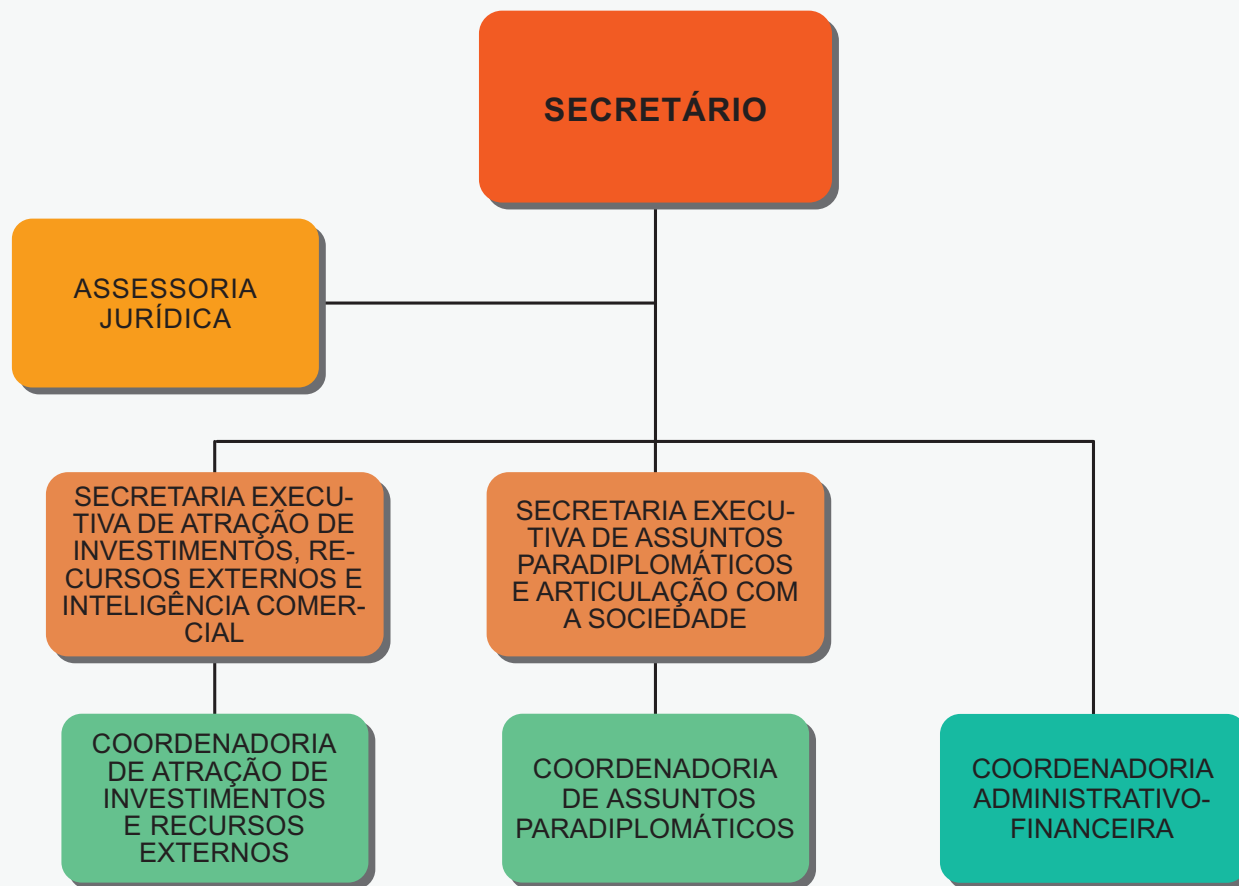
SECRETÁRIO

ASSESSORIA JURÍDICA

SECRETARIA EXECUTIVA DE ATRAÇÃO DE INVESTIMENTOS, RECURSOS EXTERNOS E INTELIGÊNCIA COMERCIAL

SECRETARIA EXECUTIVA DE ASSUNTOS PARADIPLOMÁTICOS E ARTICULAÇÃO COM A SOCIEDADE

COORDENADORIA DE ATRAÇÃO DE INVESTIMENTOS E RECURSOS EXTERNOS

COORDENADORIA DE ASSUNTOS PARADIPLOMÁTICOS

COORDENADORIA ADMINISTRATIVO-FINANCEIRA